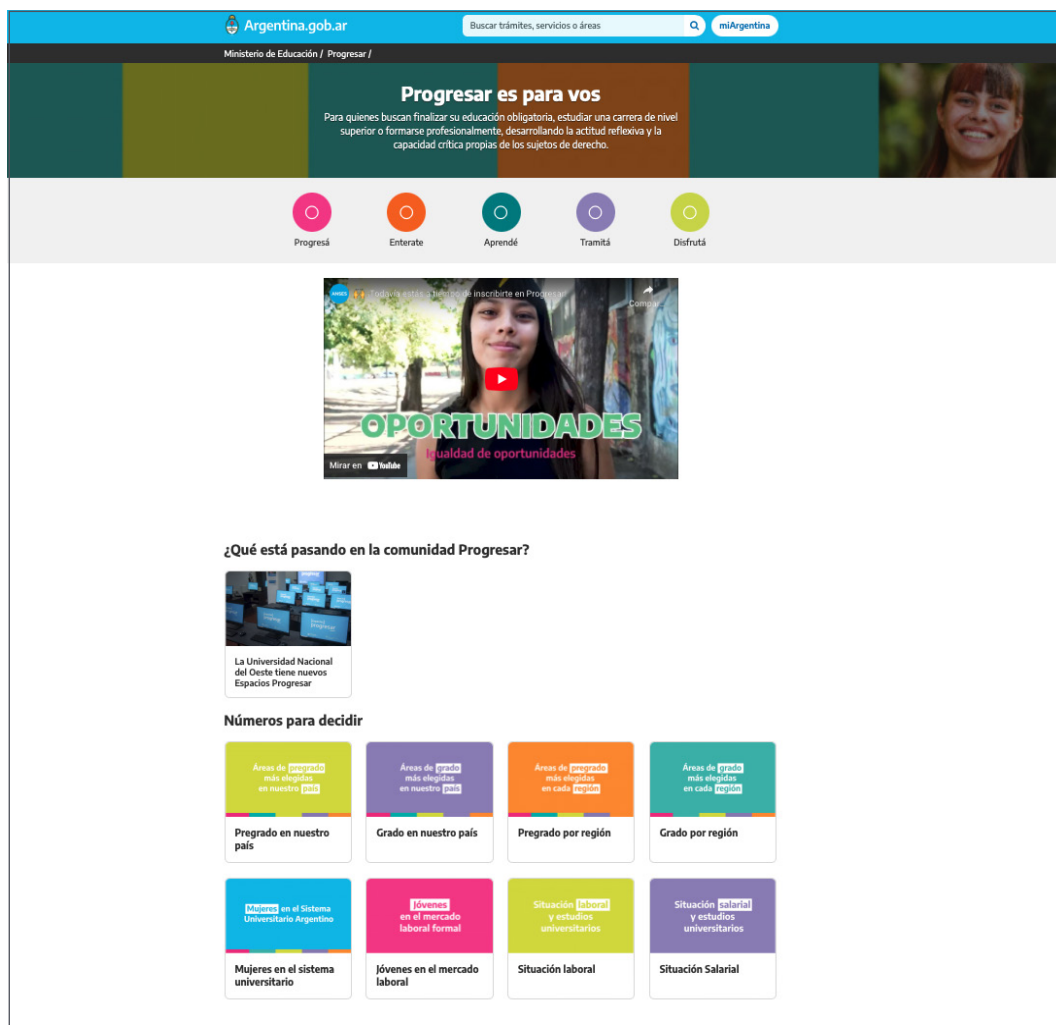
Argentina.gob.ar

Buscar trámites, servicios o áreas

miArgentina

Ministerio de Educación / Progresar /

Progresar es para vos

Para quienes buscan finalizar su educación obligatoria, estudiar una carrera de nivel superior o formarse profesionalmente, desarrollando la actitud reflexiva y la capacidad crítica propias de los sujetos de derecho.

Progresá

Enterate

Aprendé

Tramitá

Disfrutá

Todavía estás a tiempo de inscribirte en Progresar

Compartir

OPORTUNIDADES

Igualdad de oportunidades

Mirar en YouTube

¿Qué está pasando en la comunidad Progresar?

La Universidad Nacional del Oeste tiene nuevos Espacios Progresar

Números para decidir

Áreas de pregrado más elegidas en nuestro país

Pregrado en nuestro país

Áreas de grado más elegidas en nuestro país

Grado en nuestro país

Áreas de pregrado más elegidas en cada región

Pregrado por región

Áreas de grado más elegidas en cada región

Grado por región

Mujeres en el Sistema Universitario Argentino

Mujeres en el sistema universitario

Jóvenes en el mercado laboral formal

Jóvenes en el mercado laboral

Situación laboral y estudios universitarios

Situación laboral

Situación salarial y estudios universitarios

Situación Salarial